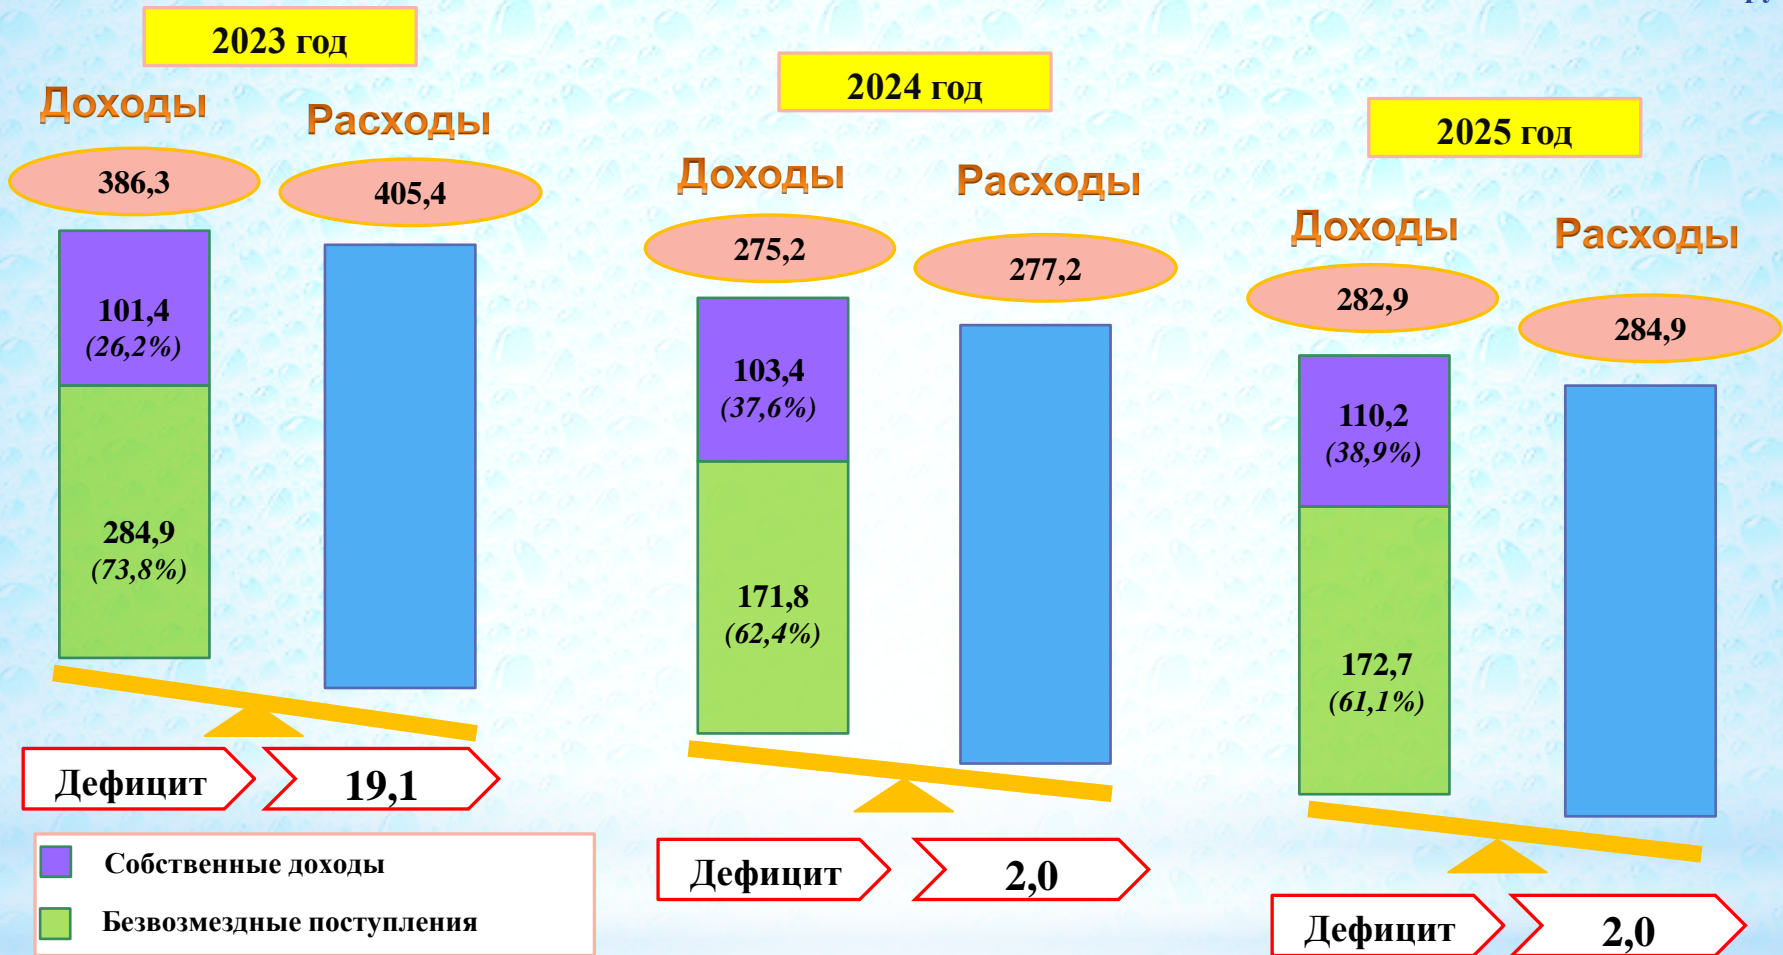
2023 год

Доходы

Расходы

386,3

405,4

101,4
(26,2%)

284,9
(73,8%)

Дефицит

19,1

2024 год

Доходы

Расходы

275,2

277,2

103,4
(37,6%)

171,8
(62,4%)

Дефицит

2,0

2025 год

Доходы

Расходы

282,9

284,9

110,2
(38,9%)

172,7
(61,1%)

Дефицит

2,0

Собственные доходы

Безвозмездные поступления